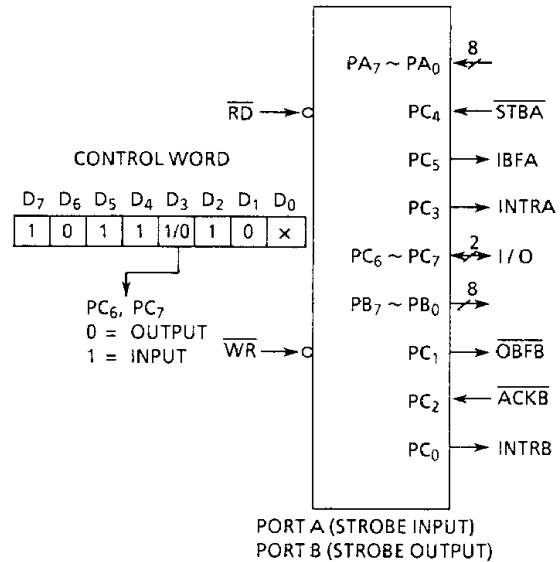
$PA_7 \sim PA_0$ 8

$\overline{RD}$

$PC_4$ $\overline{STBA}$

CONTROL WORD

$PC_5$ IBFA

| $D_7$ | $D_6$ | $D_5$ | $D_4$ | $D_3$ | $D_2$ | $D_1$ | $D_0$ |
|---|---|---|---|---|---|---|---|
| 1 | 0 | 1 | 1 | 1/0 | 1 | 0 | x |

$PC_3$ INTRA

$PC_6 \sim PC_7$ 2 I / O

$PB_7 \sim PB_0$ 8

$PC_6$, $PC_7$
0 = OUTPUT
1 = INPUT

$\overline{WR}$

$PC_1$ $\overline{OBFB}$

$PC_2$ $\overline{ACKB}$

$PC_0$ INTRB

PORT A (STROBE INPUT)
PORT B (STROBE OUTPUT)